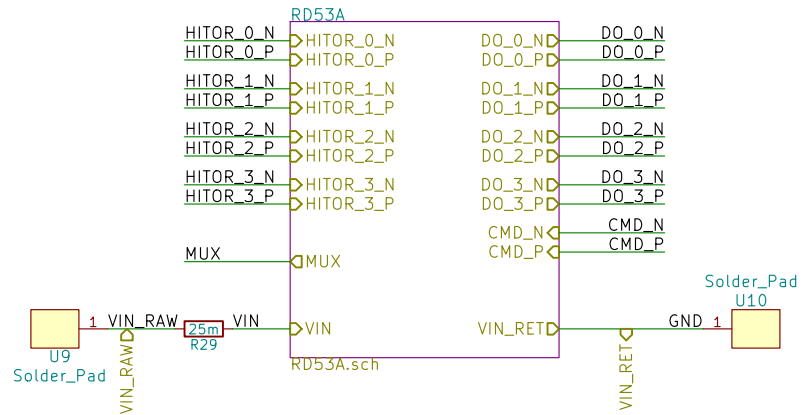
RD53A

HITOR_0_N
HITOR_0_P
HITOR_1_N
HITOR_1_P
HITOR_2_N
HITOR_2_P
HITOR_3_N
HITOR_3_P

HITOR_0_N
HITOR_0_P
HITOR_1_N
HITOR_1_P
HITOR_2_N
HITOR_2_P
HITOR_3_N
HITOR_3_P

DO_0_N
DO_0_P
DO_1_N
DO_1_P
DO_2_N
DO_2_P
DO_3_N
DO_3_P
CMD_N
CMD_P

DO_0_N
DO_0_P
DO_1_N
DO_1_P
DO_2_N
DO_2_P
DO_3_N
DO_3_P
CMD_N
CMD_P

MUX
MUX

Solder_Pad
U10

1 VIN_RAW
25m
R29
VIN
VIN
VIN_RET
GND 1

U9
Solder_Pad
VIN_RAW
RD53A.sch
VIN_RET